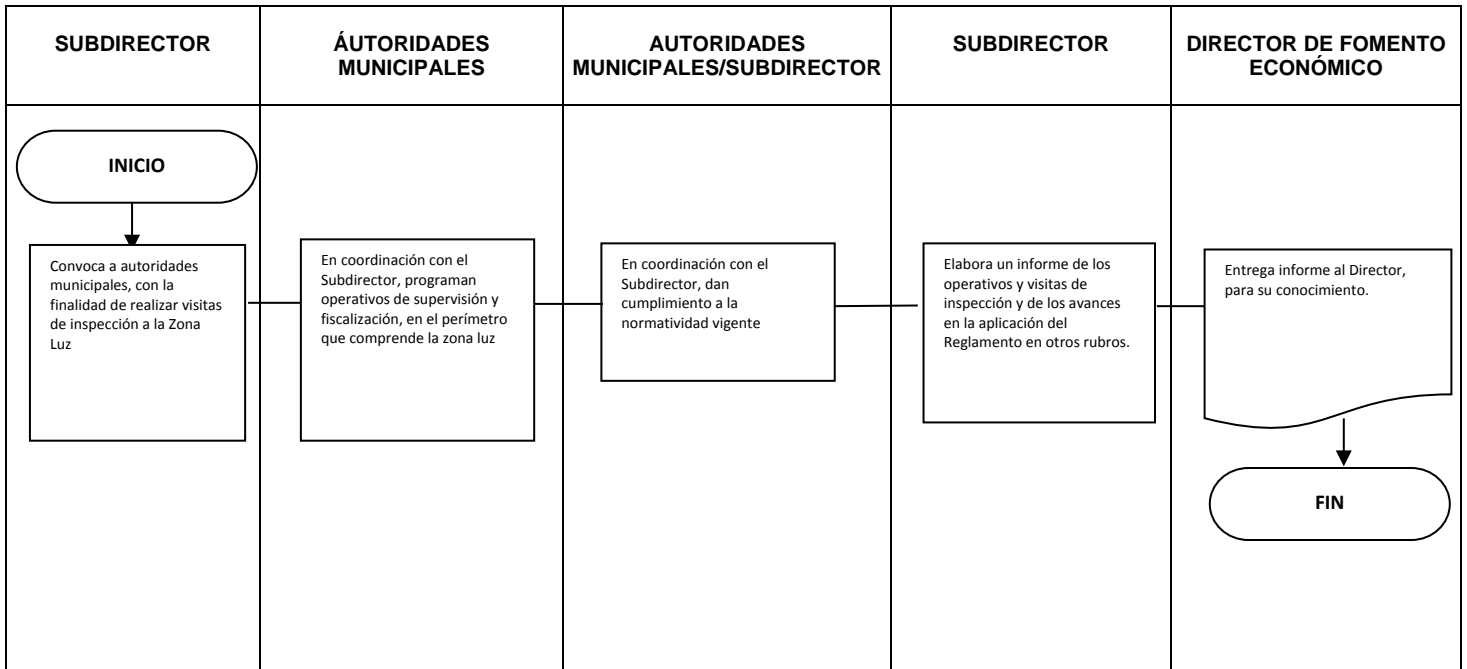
| SUBDIRECTOR | ÁUTORIDADES MUNICIPALES | AUTORIDADES MUNICIPALES/SUBDIRECTOR | SUBDIRECTOR | DIRECTOR DE FOMENTO ECONÓMICO |
|---|---|---|---|---|
| INICIO | | | | |
| Convoca a autoridades municipales, con la finalidad de realizar visitas de inspección a la Zona Luz | En coordinación con el Subdirector, programan operativos de supervisión y fiscalización, en el perímetro que comprende la zona luz | En coordinación con el Subdirector, dan cumplimiento a la normatividad vigente | Elabora un informe de los operativos y visitas de inspección y de los avances en la aplicación del Reglamento en otros rubros. | Entrega informe al Director, para su conocimiento. |
| | | | | FIN |